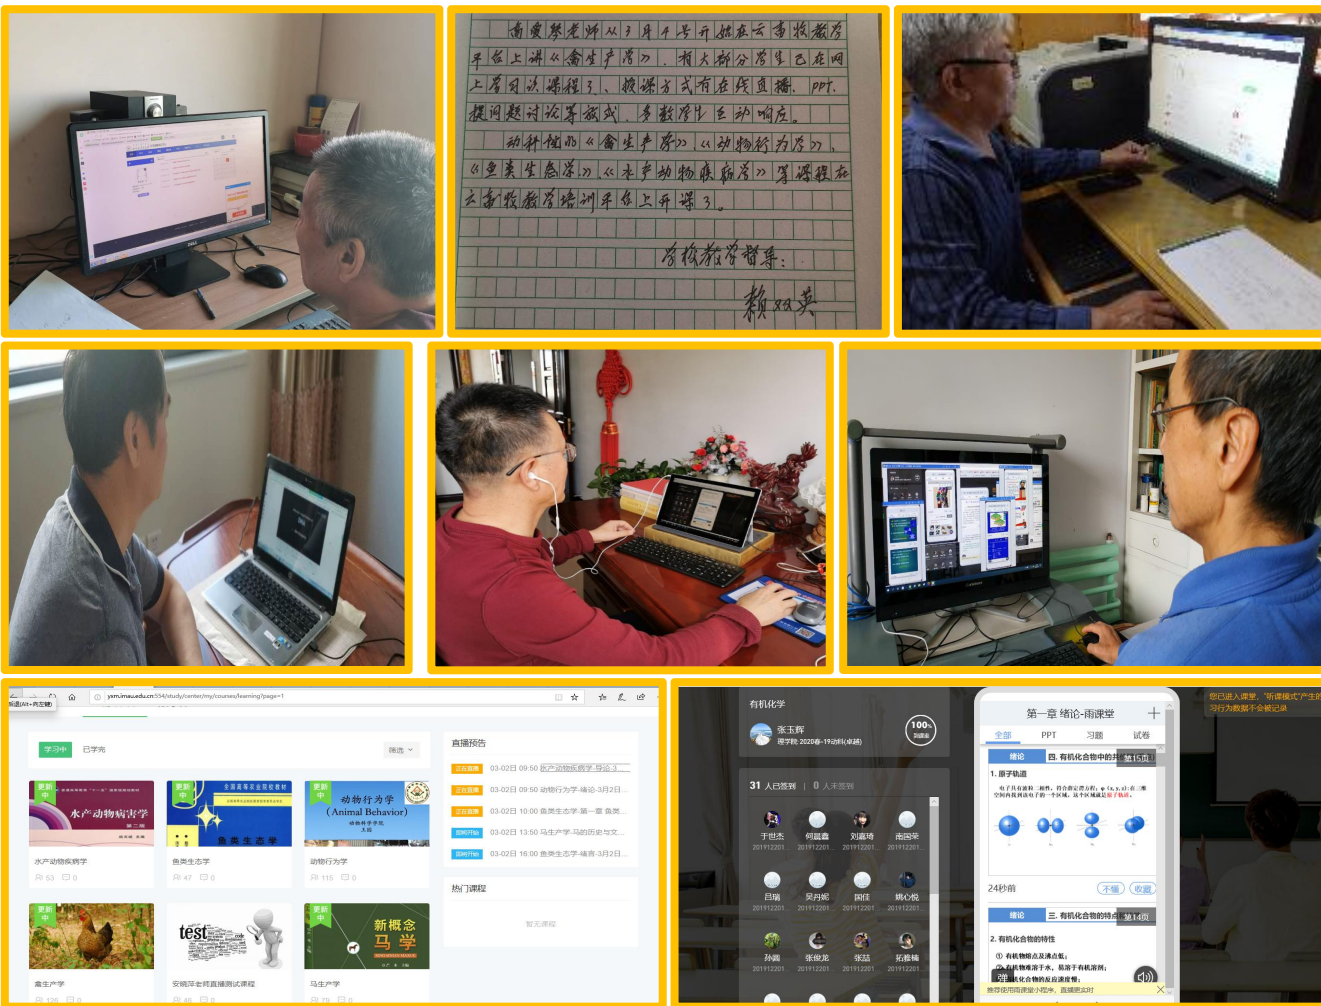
南贵琴老师从3月2号开始在云考牧教学平台上讲《禽生产学》，相大部分学生已在网上学习该课程了，授课方式有在线直播，ppt，提问题讨论等方式，多数学生互动响应。

动科院的《禽生产学》《动物行为学》《鱼类生态学》《水产动物疾病学》等课程在云考牧教学培训平台上开课了。

学校教学督导：

赖双英

学习中 已学完 筛选

更新中 水产动物病害学
水产动物疾病学
53 0

更新中 鱼类生态学
鱼类生态学
47 0

更新中 动物行为学 (Animal Behavior)
动物行为学
115 0

更新中
禽生产学
126 0

test
安明洋老师直播测试课程
46 0

更新中 新概念 马学
马生产学
78 0

直播预告
正在直播 03-02日 09:50 水产动物疾病学-导论-3...
正在直播 03-02日 09:50 动物行为学-绪论-3月2日...
正在直播 03-02日 10:00 鱼类生态学-第一章 鱼类...
即将开始 03-02日 13:50 马生产学-马的历史与文...
即将开始 03-02日 16:00 鱼类生态学-绪言-3月2日...

热门课程
暂无课程

有机化学
张玉辉
理学院 2020春-19动科(卓越)
100% 到课率
31 人已签到 | 0 人未签到
于世杰 何晨鑫 刘嘉琦 南国荣
吕瑞 吴丹妮 国佳 姚心悦
孙鹏 张俊龙 张喆 拓雅楠

第一章 绪论-雨课堂
全部 PPT 习题 试卷
绪论 四、有机化合物中的共... 第15页
1. 原子轨道
24秒前 不懂 收藏
绪论 三、有机化合物的特点 第14页
2. 有机化合物的特性
推荐使用雨课堂小程序，直播更实时

您已进入课堂，"听课模式"产生的习行为数据不会被记录